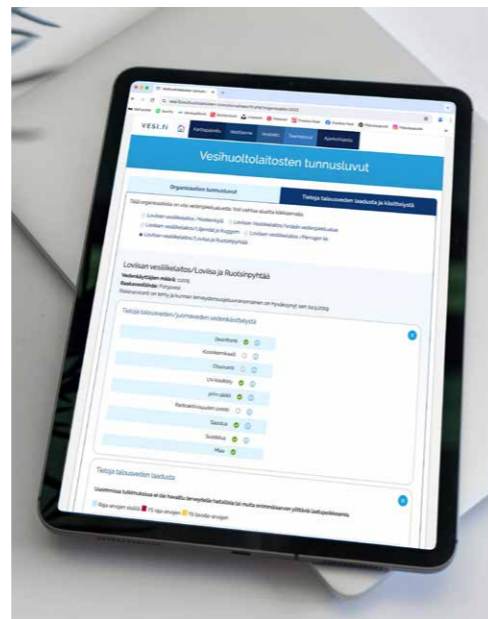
VESI.fi

Karttapalvelu

Vesihuoltolaitosten tunnusluvut

Organisaation tunnusluvut

Tietoja talousveden laadusta ja käsittelystä

Loviisan vesiliikelaitos/Loviisa ja Ruotsinpyhtää

Tietoja talousveden/juomaveden vedenkäsittelystä

Desinfiointi

Kloorikemikaali

Otsonointi

UV-käsittely

pH:n säätö

Saostus

Suodatus

Muu

Tietoja talousveden laadusta